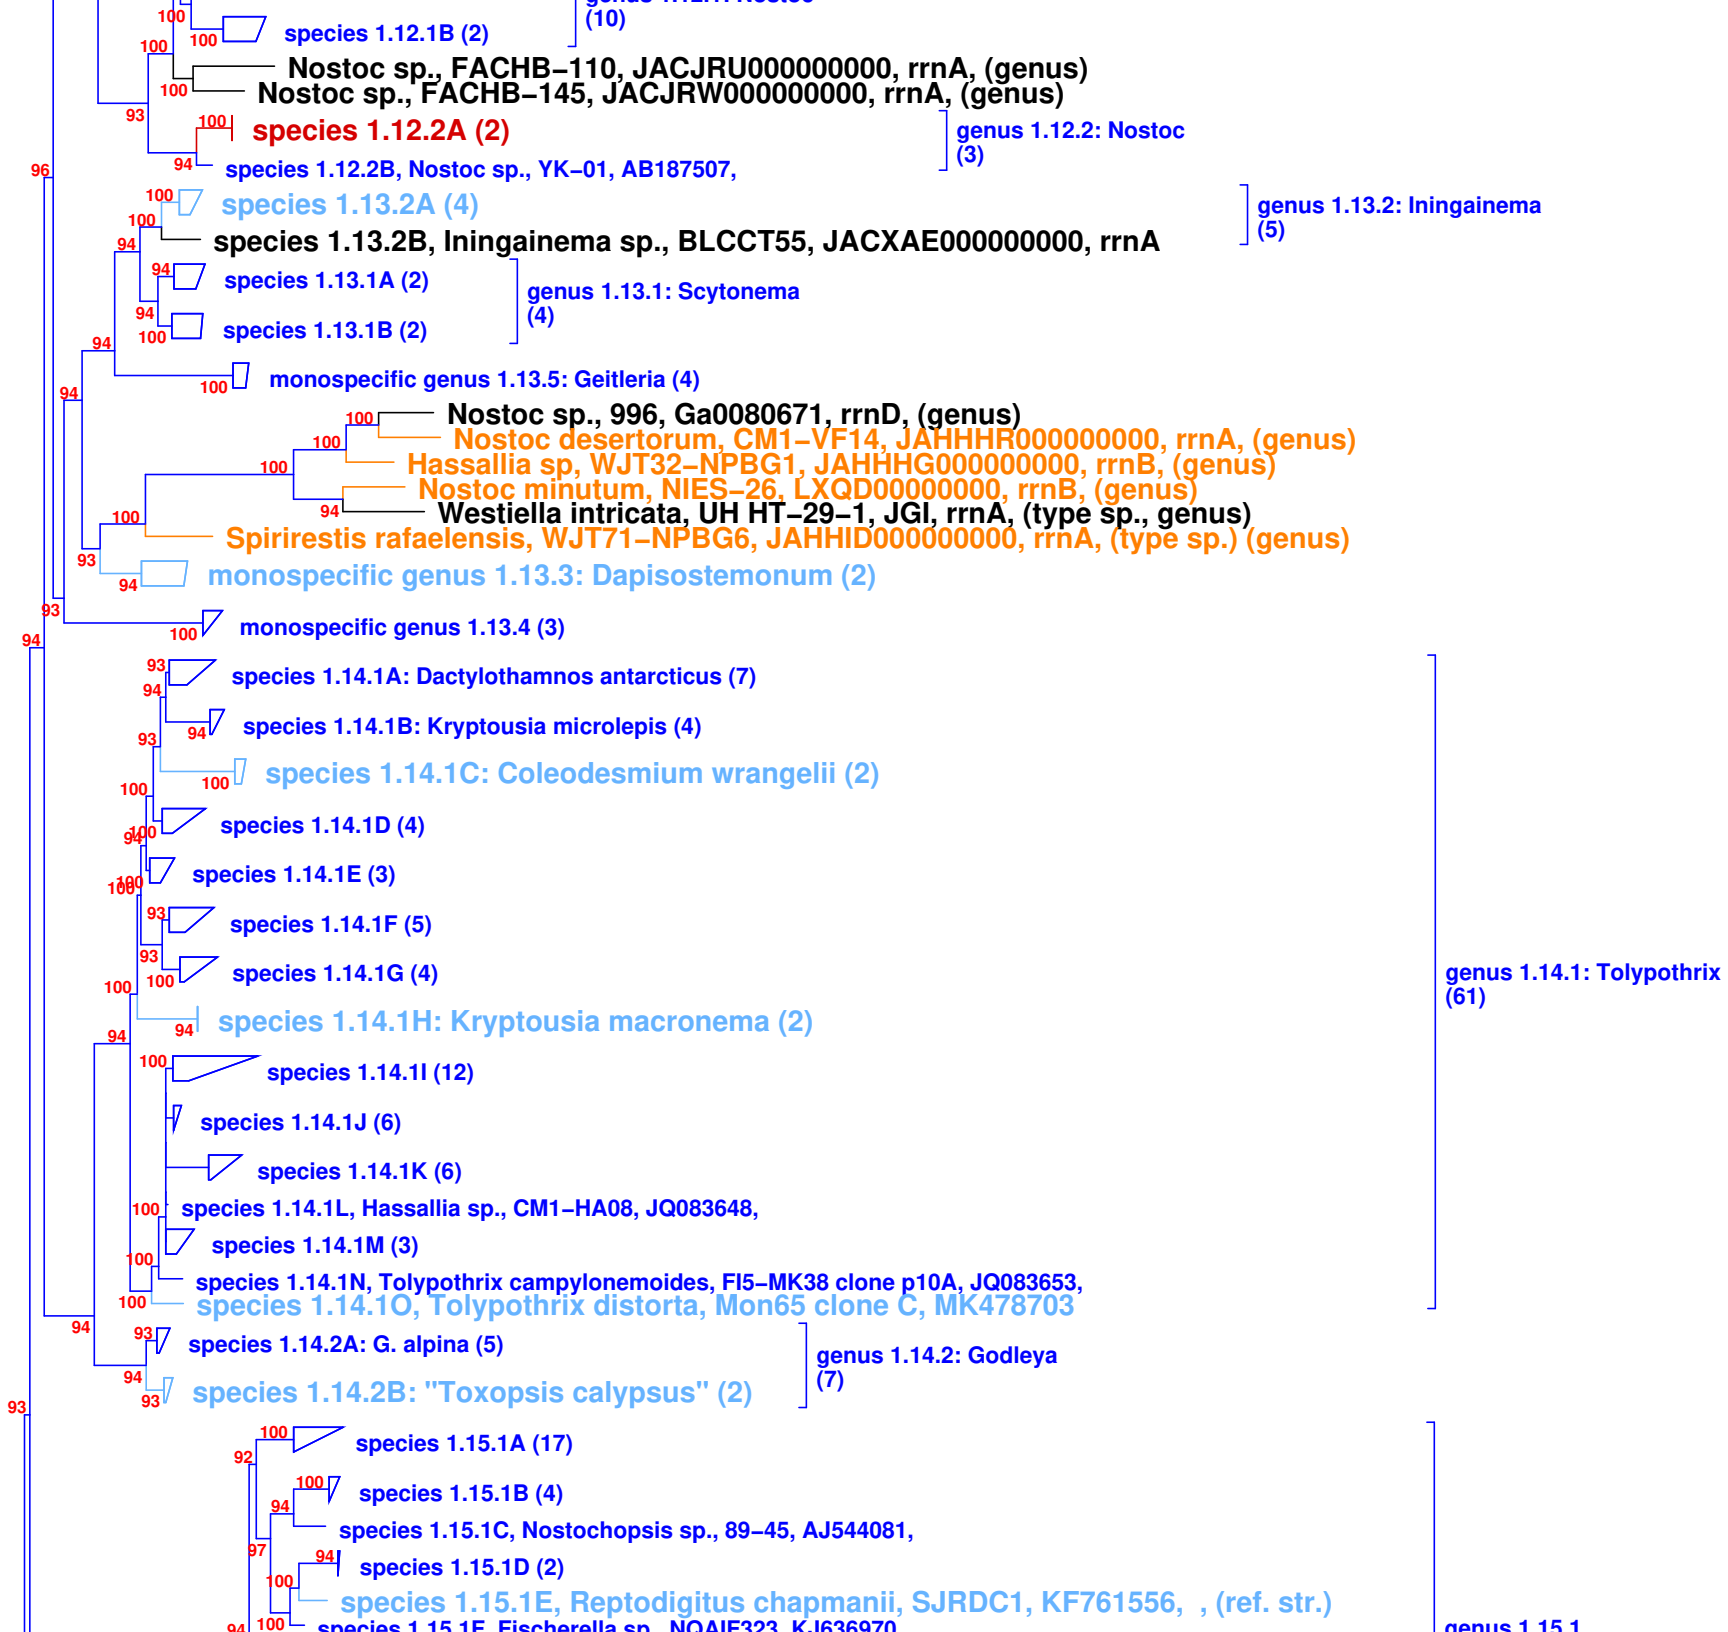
100
100
species 1.12.1B (2)
genus 1.12.1: Nostoc (10)
100
Nostoc sp., FACHB-110, JACJRU000000000, rrnA, (genus)
100
Nostoc sp., FACHB-145, JACJRW000000000, rrnA, (genus)
93
100
species 1.12.2A (2)
genus 1.12.2: Nostoc (3)
94
species 1.12.2B, Nostoc sp., YK-01, AB187507,
96
100
species 1.13.2A (4)
genus 1.13.2: Iningainema (5)
100
species 1.13.2B, Iningainema sp., BLCCT55, JACXAE000000000, rrnA
94
94
species 1.13.1A (2)
genus 1.13.1: Scytonema (4)
94
100
species 1.13.1B (2)
94
100
monospecific genus 1.13.5: Geitleria (4)
94
100
Nostoc sp., 996, Ga0080671, rrnD, (genus)
100
Nostoc desertorum, CM1-VF14, JAHHHR000000000, rrnA, (genus)
100
Hassallia sp, WJT32-NPBG1, JAHHHG000000000, rrnB, (genus)
Nostoc minutum, NIES-26, LXQD00000000, rrnB, (genus)
94
Westiella intricata, UH HT-29-1, JGI, rrnA, (type sp., genus)
100
Spirirestis rafaelensis, WJT71-NPBG6, JAHHID000000000, rrnA, (type sp.) (genus)
93
94
monospecific genus 1.13.3: Dapisostemonum (2)
93
100
monospecific genus 1.13.4 (3)
94
93
species 1.14.1A: Dactylothamnos antarcticus (7)
94
94
species 1.14.1B: Kryptousia microlepis (4)
93
100
species 1.14.1C: Coleodesmium wrangelii (2)
100
94
100
species 1.14.1D (4)
100
100
species 1.14.1E (3)
93
species 1.14.1F (5)
93
100
species 1.14.1G (4)
genus 1.14.1: Tolypothrix (61)
100
94
species 1.14.1H: Kryptousia macronema (2)
94
100
species 1.14.1I (12)
species 1.14.1J (6)
species 1.14.1K (6)
100
species 1.14.1L, Hassallia sp., CM1-HA08, JQ083648,
species 1.14.1M (3)
100
species 1.14.1N, Tolypothrix campylonemoides, FI5-MK38 clone p10A, JQ083653,
100
species 1.14.1O, Tolypothrix distorta, Mon65 clone C, MK478703
94
93
species 1.14.2A: G. alpina (5)
genus 1.14.2: Godleya (7)
94
93
species 1.14.2B: "Toxopsis calypsus" (2)
93
100
species 1.15.1A (17)
92
100
species 1.15.1B (4)
94
species 1.15.1C, Nostochopsis sp., 89-45, AJ544081,
97
94
species 1.15.1D (2)
100
species 1.15.1E, Reptodigitus chapmanii, SJRDC1, KF761556, , (ref. str.)
94
100
species 1.15.1F, Fischerella sp., NQAIF323, KJ636970
genus 1.15.1